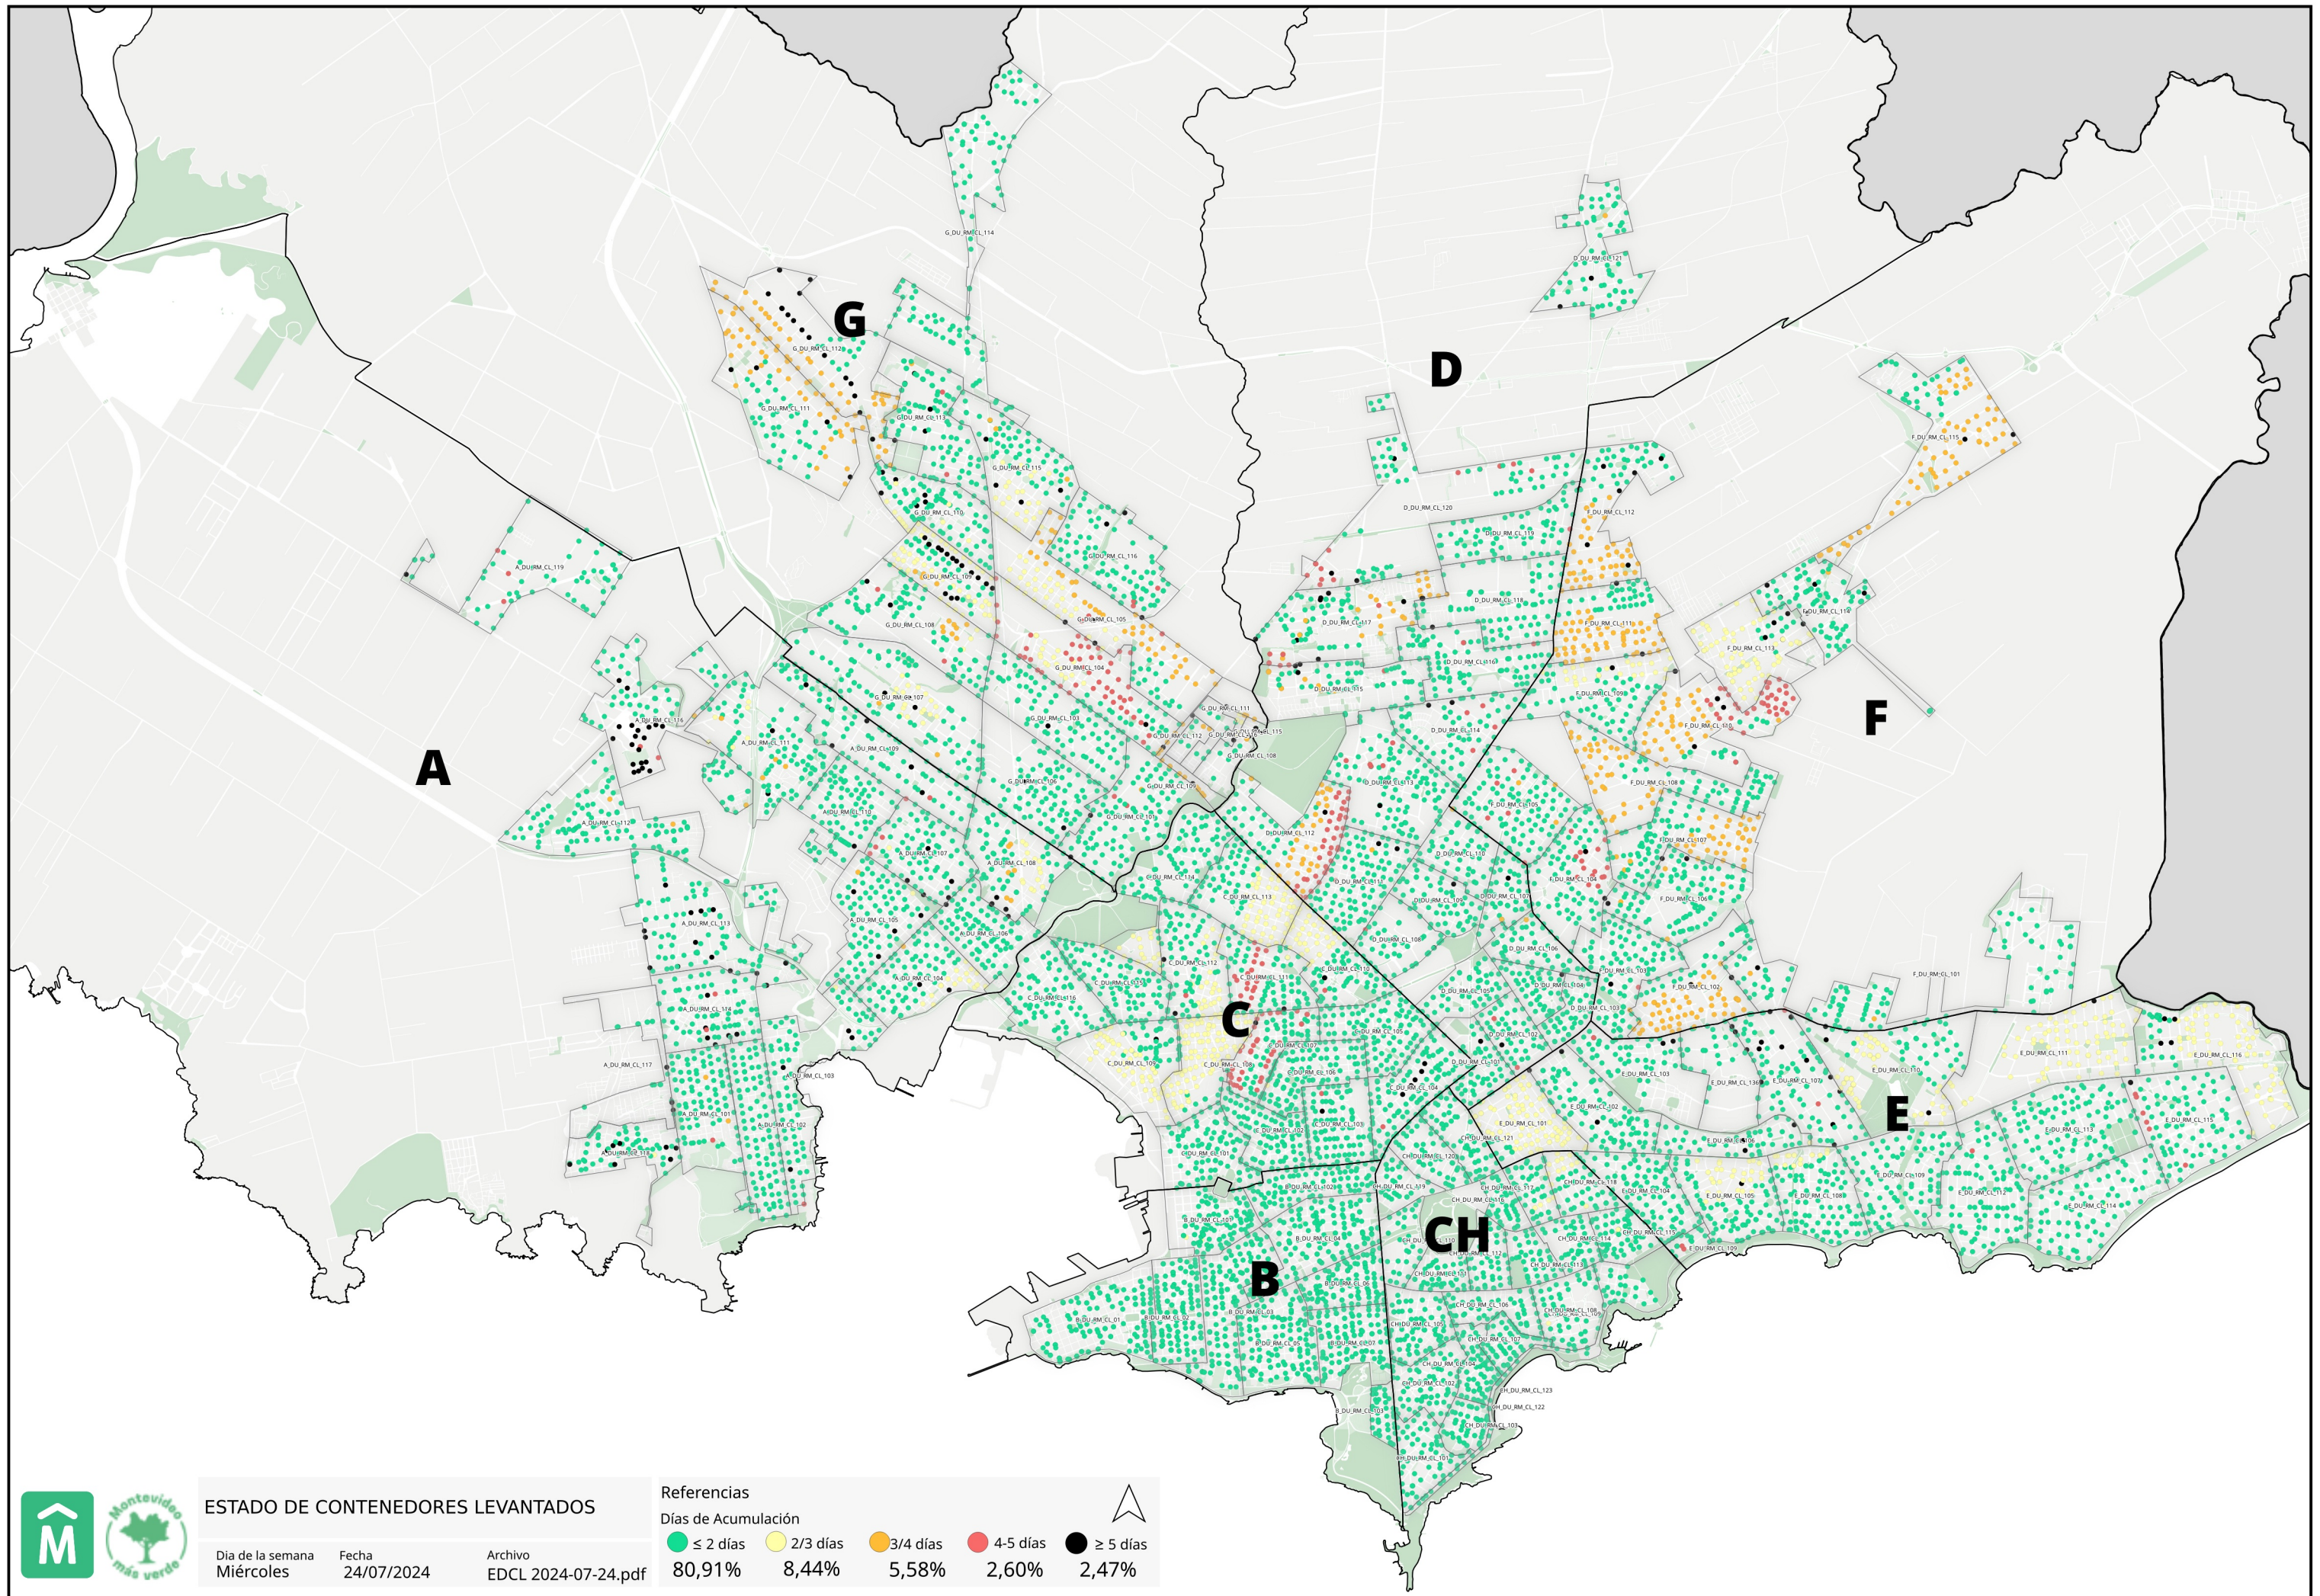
G

D

F

A

C

E

CH

B

M

Montevideo más verde

ESTADO DE CONTENEDORES LEVANTADOS

Dia de la semana
Miércoles

Fecha
24/07/2024

Archivo
EDCL 2024-07-24.pdf

Referencias
Días de Acumulación

| ≤ 2 días | 2/3 días | 3/4 días | 4-5 días | ≥ 5 días |
|---|---|---|---|---|
| 80,91% | 8,44% | 5,58% | 2,60% | 2,47% |